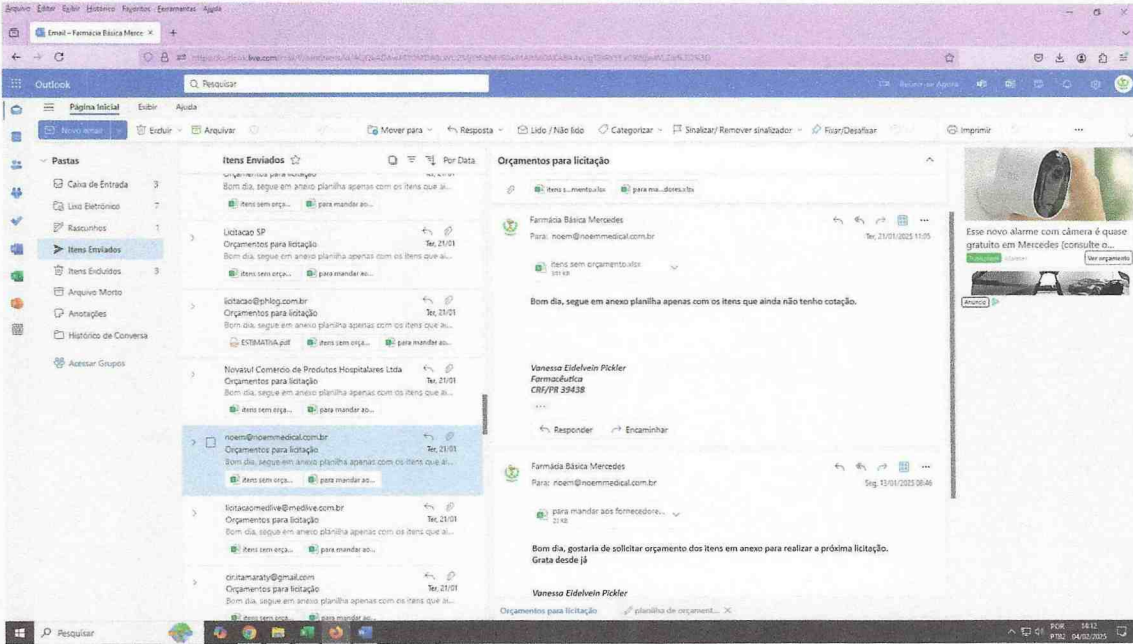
Arquivo Editar Exibir Histórico Favoritos Ferramentas Ajuda

Email – Farmácia Básica Merce ×

Outlook

Pesquisar

Página Inicial Exibir Ajuda

Novo email Excluir Arquivar Mover para Resposta Lido / Não lido Categorizar Sinalizar/ Remover sinalizador Fixar/Desafixar Imprimir

Pastas

Caixa de Entrada 3

Lixo Eletrônico 7

Rascunhos 1

Itens Enviados

Itens Excluídos 3

Arquivo Morto

Anotações

Histórico de Conversa

Acessar Grupos

Itens Enviados Por Data

Bom dia, segue em anexo planilha apenas com os itens que ai...

itens sem orça... para mandar ao...

Licitacao SP
Orçamentos para licitação Ter, 21/01
Bom dia, segue em anexo planilha apenas com os itens que ai...
itens sem orça... para mandar ao...

licitacao@phlog.com.br
Orçamentos para licitação Ter, 21/01
Bom dia, segue em anexo planilha apenas com os itens que ai...
ESTIMATIVA.pdf itens sem orça... para mandar ao...

Novasul Comercio de Produtos Hospitalares Ltda
Orçamentos para licitação Ter, 21/01
Bom dia, segue em anexo planilha apenas com os itens que ai...
itens sem orça... para mandar ao...

noem@noemmedical.com.br
Orçamentos para licitação Ter, 21/01
Bom dia, segue em anexo planilha apenas com os itens que ai...
itens sem orça... para mandar ao...

licitacaomedlive@medlive.com.br
Orçamentos para licitação Ter, 21/01
Bom dia, segue em anexo planilha apenas com os itens que ai...
itens sem orça... para mandar ao...

cir.itamaraty@gmail.com
Orçamentos para licitação Ter, 21/01
Bom dia, segue em anexo planilha apenas com os itens que ai...

Orçamentos para licitação

itens s...mento.xlsx para ma...dores.xlsx

Farmácia Básica Mercedes
Para: noem@noemmedical.com.br Ter, 21/01/2025 11:05

itens sem orçamento.xlsx

Bom dia, segue em anexo planilha apenas com os itens que ainda não tenho cotação.

Vanessa Eidelvein Pickler
Farmacêutica
CRF/PR 39438

Responder Encaminhar

Farmácia Básica Mercedes
Para: noem@noemmedical.com.br Seg, 13/01/2025 08:46

para mandar aos fornecedore...
21 KB

Bom dia, gostaria de solicitar orçamento dos itens em anexo para realizar a próxima licitação.
Grata desde já

Vanessa Eidelvein Pickler

Orçamentos para licitação planilha de orçament... ×

Esse novo alarme com câmera é quase gratuito em Mercedes (consulte o...
Ver orçamento
Anúncio

Pesquisar

POR PTB2 14:12 04/02/2025